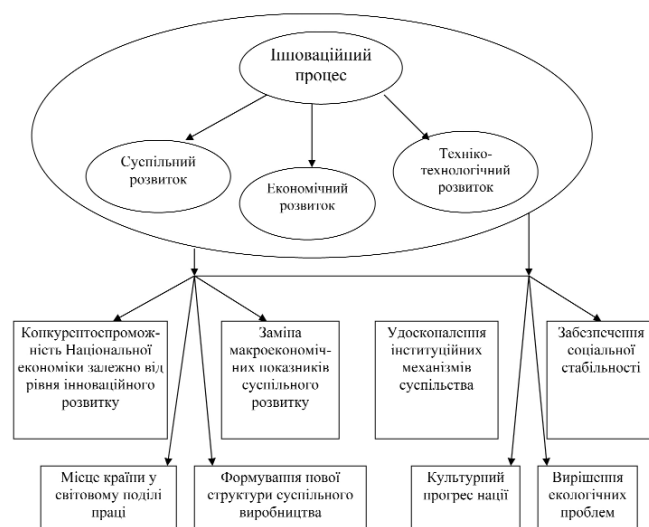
Інноваційний процес

Суспільний розвиток

Економічний розвиток

Техніко-технологічний розвиток

Конкурентоспроможність Національної економіки залежно від рівня інноваційного розвитку

Заміна макроекономічних показників суспільного розвитку

Удосконалення інституційних механізмів суспільства

Забезпечення соціальної стабільності

Місце країни у світовому поділі праці

Формування нової структури суспільного виробництва

Культурний прогрес нації

Вирішення екологічних проблем